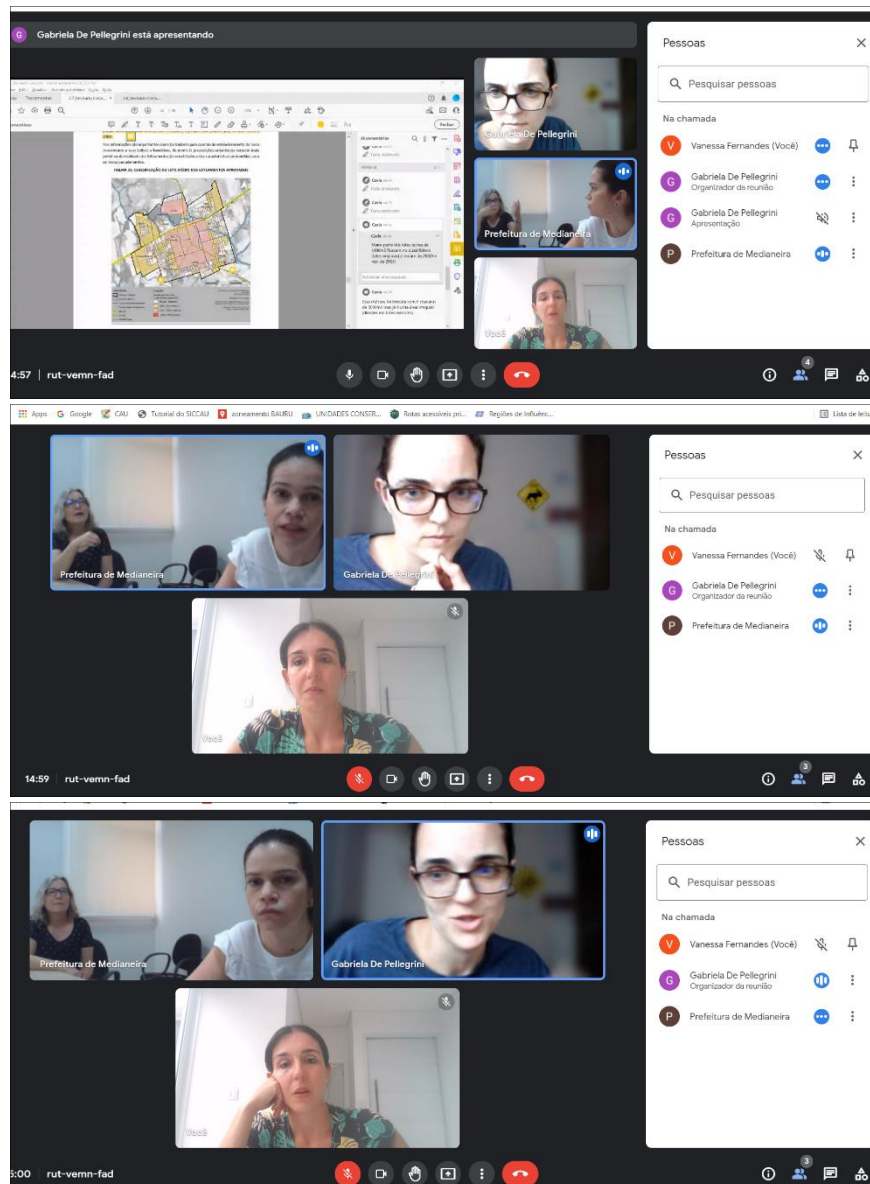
G Gabriela De Pellegrini está apresentando

Pessoas

Pesquisar pessoas

Na chamada

V Vanessa Fernandes (Você)

G Gabriela De Pellegrini
Organizador da reunião

G Gabriela De Pellegrini
Apresentação

P Prefeitura de Medianeira

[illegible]

FIGURA 18. CLASSIFICAÇÃO DE LOTE VAZIO DOS LOTEAMENTOS APROVADOS

Comentários

Gabriela De Pellegrini

Prefeitura de Medianeira

Você

4:57 | rut-vemn-fad

4

Apps Google CAU Tutorial do SICCAU zoneamento BAURU UNIDADES CONSER... Rotas acessíveis pri... Regiões de Influênc... Lista de leitu

Prefeitura de Medianeira

Gabriela De Pellegrini

Você

Pessoas

Pesquisar pessoas

Na chamada

V Vanessa Fernandes (Você)

G Gabriela De Pellegrini
Organizador da reunião

P Prefeitura de Medianeira

14:59 rut-vemn-fad

3

Prefeitura de Medianeira

Gabriela De Pellegrini

Você

Pessoas

Pesquisar pessoas

Na chamada

V Vanessa Fernandes (Você)

G Gabriela De Pellegrini
Organizador da reunião

P Prefeitura de Medianeira

5:00 rut-vemn-fad

3